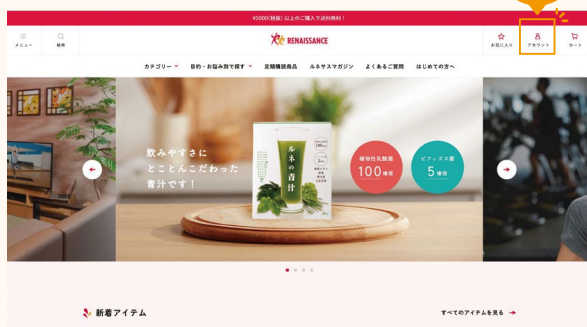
¥5000(税抜)以上のご購入で送料無料！

メニュー
検索
RENAISSANCE
お気に入り
アカウント
カート

カテゴリー ▼ 目的・お悩み別で探す ▼ 定期購読商品 ルネサスマガジン よくあるご質問 はじめての方へ

飲みやすさに
とことんこだわった
青汁です！

ルネの青汁

植物性乳酸菌
100億個

ビフィズス菌
5億個

新着アイテム
すべてのアイテムを見る